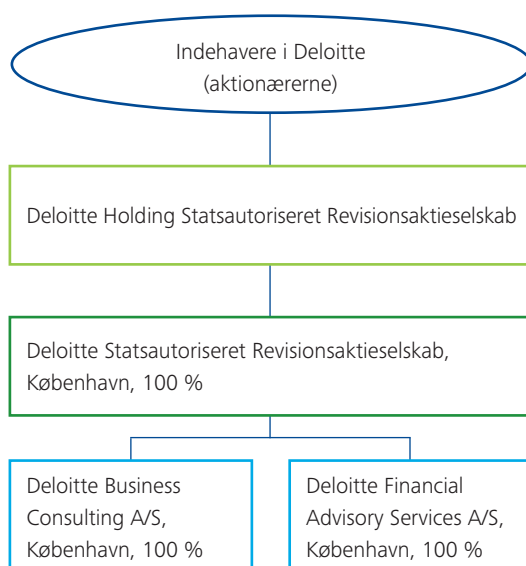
Indehavere i Deloitte
(aktionærerne)

Deloitte Holding Statsautoriseret Revisionsaktieselskab

Deloitte Statsautoriseret Revisionsaktieselskab, København, 100 %

Deloitte Business Consulting A/S, København, 100 %

Deloitte Financial Advisory Services A/S, København, 100 %